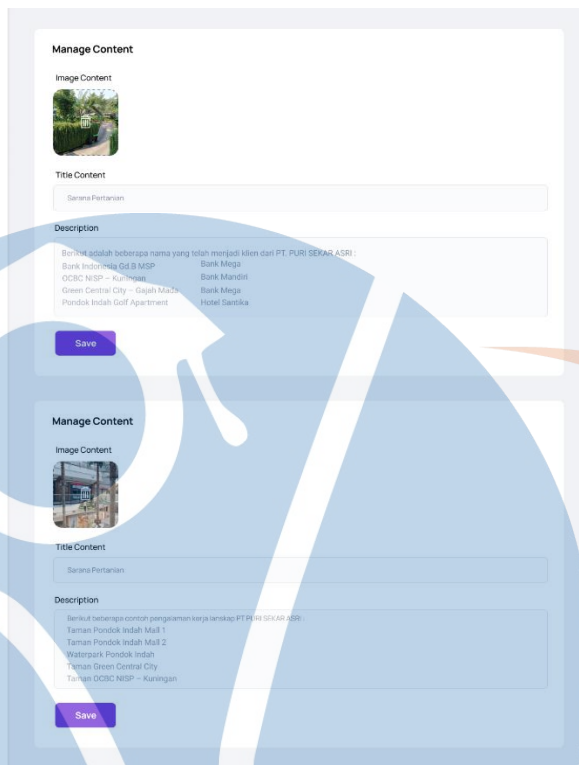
Manage Content

Image Content

Title Content

Sarana Pertanian

Description

Berikut adalah beberapa nama yang telah menjadi klien dari PT. PURI SEKAR ASRI :
Bank Indonesia Gd B MSP Bank Mega
OCBC NISP – Kuningan Bank Mandiri
Green Central City – Gajah Mada Bank Mega
Pondok Indah Golf Apartment Hotel Santika

Save

Manage Content

Image Content

Title Content

Sarana Pertanian

Description

Berikut beberapa contoh pengalaman kerja lanskap PT PURI SEKAR ASRI :
Taman Pondok Indah Mall 1
Taman Pondok Indah Mall 2
Waterpark Pondok Indah
Taman Green Central City
Taman OCBC NISP – Kuningan

Save